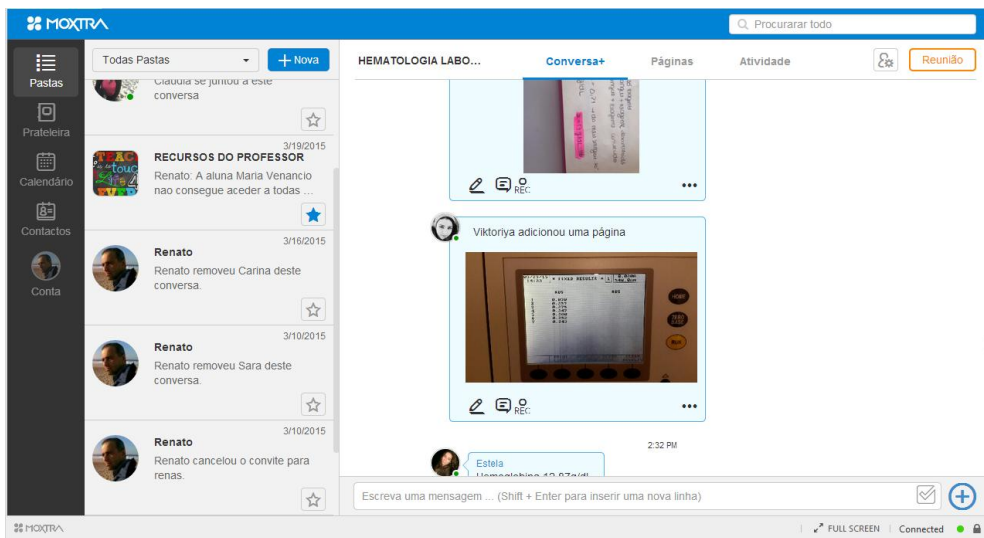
MOXTRA

Procurarar todo

Pastas
Prateleira
Calendário
Contactos
Conta

Todas Pastas
+ Nova

Claudia se juntou a este conversa

3/19/2015
RECURSOS DO PROFESSOR
Renato: A aluna Maria Venancio nao consegue aceder a todas ...

3/16/2015
Renato
Renato removeu Carina deste conversa.

3/10/2015
Renato
Renato removeu Sara deste conversa.

3/10/2015
Renato
Renato cancelou o convite para renas.

HEMATOLOGIA LABO...
Conversa+
Páginas
Atividade
Reunião

REC
...

Viktoriya adicionou uma página

REC
...

2:32 PM
Estela
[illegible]

Escreva uma mensagem ... (Shift + Enter para inserir uma nova linha)

MOXTRA
FULL SCREEN
Connected